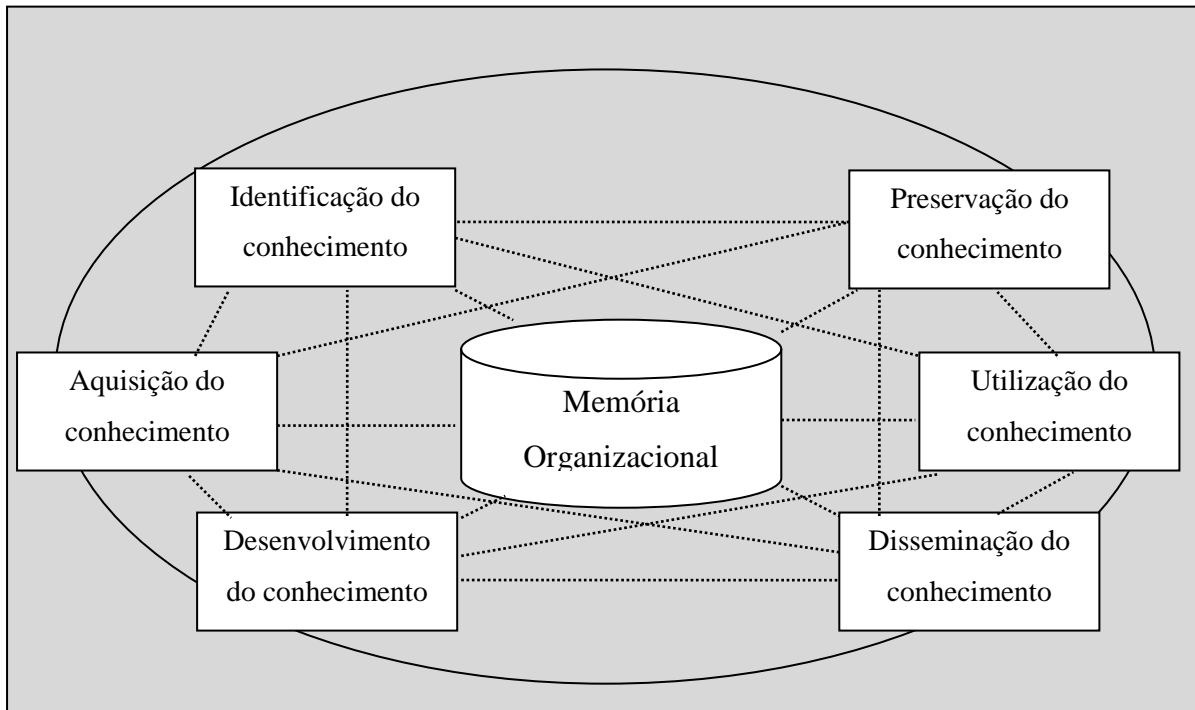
Identificação do conhecimento

Preservação do conhecimento

Aquisição do conhecimento

Memória Organizacional

Utilização do conhecimento

Desenvolvimento do conhecimento

Disseminação do conhecimento